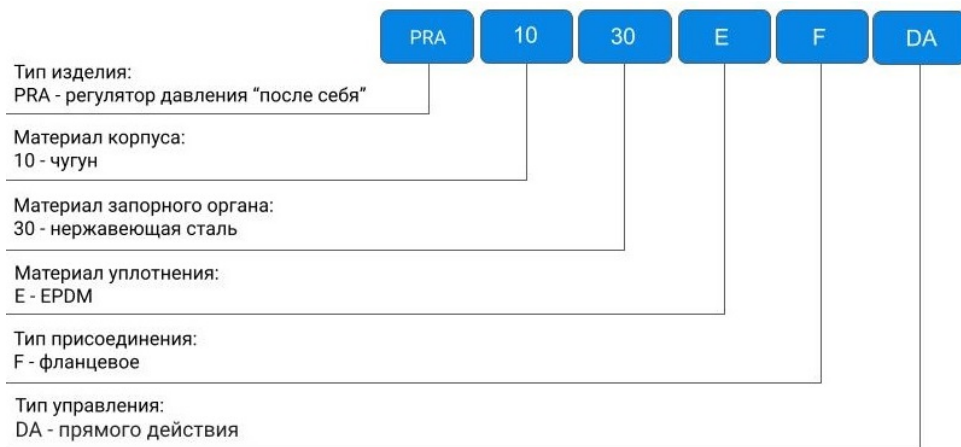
PRA 10 30 E F DA

Тип изделия:
PRA - регулятор давления “после себя”

Материал корпуса:
10 - чугун

Материал запорного органа:
30 - нержавеющая сталь

Материал уплотнения:
E - EPDM

Тип присоединения:
F - фланцевое

Тип управления:
DA - прямого действия